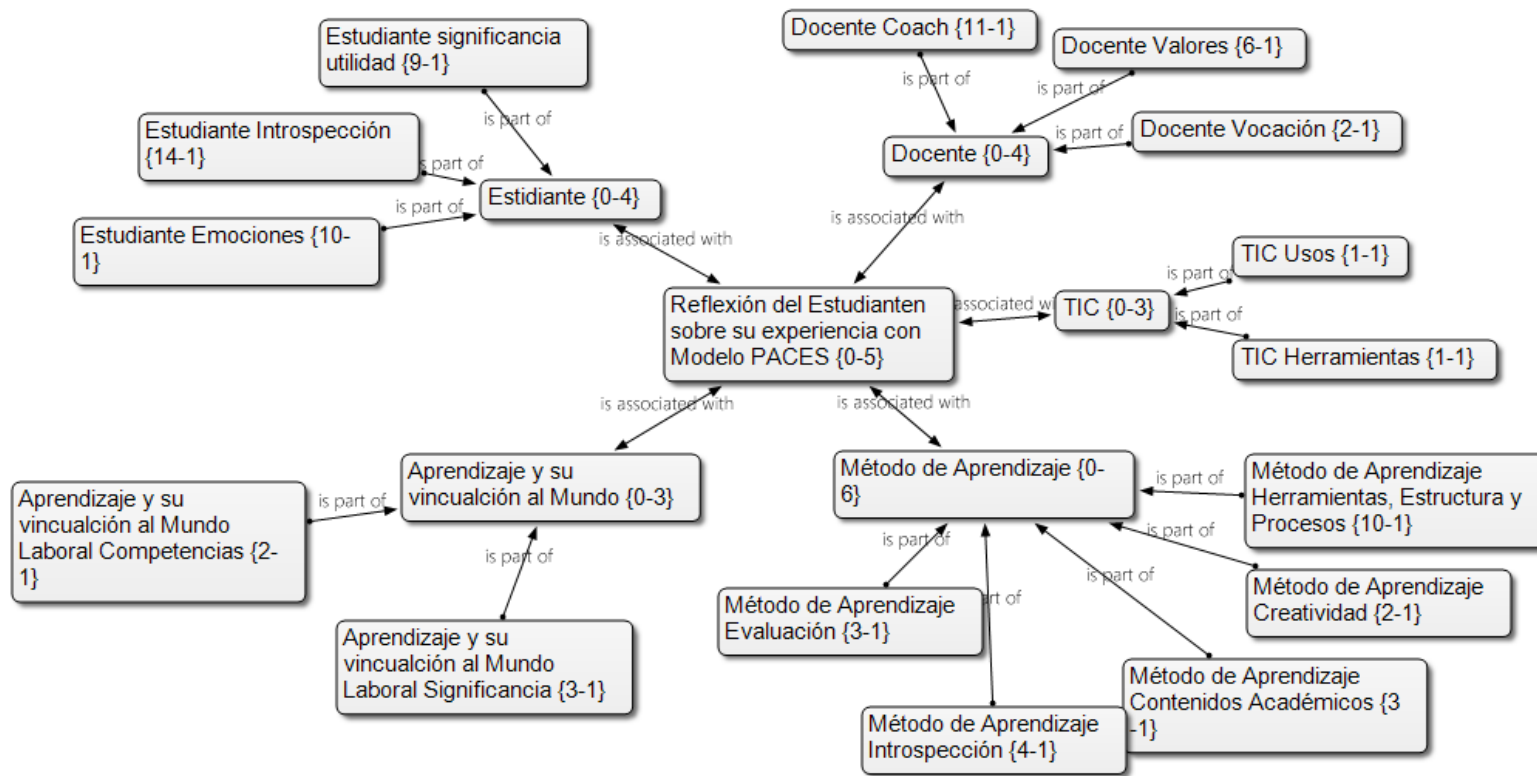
Estudiante significancia utilidad {9-1}

is part of

Estudiante Introspección {14-1}

is part of

Estidiante {0-4}

is part of

Estudiante Emociones {10-1}

is associated with

Docente Coach {11-1}

is part of

Docente Valores {6-1}

is part of

is part of

Docente Vocación {2-1}

Docente {0-4}

is associated with

TIC Usos {1-1}

is part of

is part of

TIC Herramientas {1-1}

Reflexión del Estudianten sobre su experiencia con Modelo PACES {0-5}

associated wi

TIC {0-3}

is associated with

is associated with

Aprendizaje y su vincualción al Mundo {0-3}

is part of

Aprendizaje y su vincualción al Mundo Laboral Competencias {2-1}

is part of

Aprendizaje y su vincualción al Mundo Laboral Significancia {3-1}

Método de Aprendizaje {0-6}

is part of

Método de Aprendizaje Herramientas, Estructura y Procesos {10-1}

is part of

Método de Aprendizaje Creatividad {2-1}

is part of

is part of

Método de Aprendizaje Evaluación {3-1}

rt of

is part of

Método de Aprendizaje Contenidos Académicos {3-1}

Método de Aprendizaje Introspección {4-1}